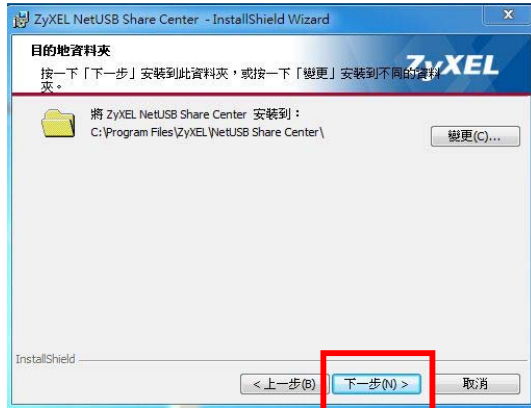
ZyXEL NetUSB Share Center - InstallShield Wizard

目的地資料夾

按一下「下一步」安裝到此資料夾，或按一下「變更」安裝到不同的資料夾。

ZyXEL

將 ZyXEL NetUSB Share Center 安裝到：
C:\Program Files\ZyXEL\NetUSB Share Center\

變更(C)...

InstallShield

< 上一步(B)

下一步(N) >

取消